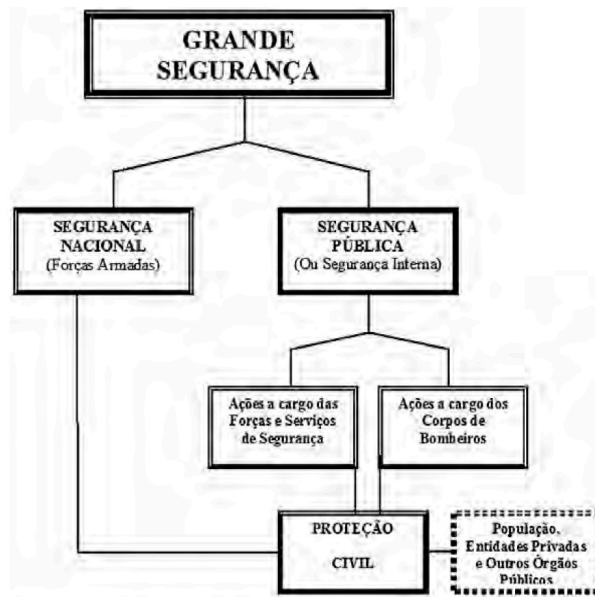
GRANDE SEGURANÇA

SEGURANÇA NACIONAL
(Forças Armadas)

SEGURANÇA PÚBLICA
(Ou Segurança Interna)

Ações a cargo das Forças e Serviços de Segurança

Ações a cargo dos Corpos de Bombeiros

PROTEÇÃO CIVIL

População, Entidades Privadas e Outros Órgãos Públicos